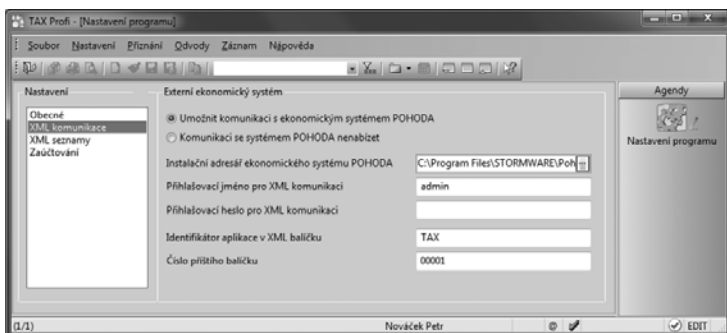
TAX Profi - [Nastavení programu]

Soubor Nastavení Přiznání Odvody Záznam Nápověda

Nastavení

Obecné
XML komunikace
XML seznamy
Zaúčtování

Externí ekonomický systém

Umožnit komunikaci s ekonomickým systémem POHODA

Komunikaci se systémem POHODA nenabízet

Instalační adresář ekonomického systému POHODA C:\Program Files\STORMWARE\Poh

Přihlašovací jméno pro XML komunikaci admin

Přihlašovací heslo pro XML komunikaci

Identifikátor aplikace v XML balíčku TAX

Číslo příštího balíčku 00001

Agendy

Nastavení programu

(1/1) Nováček Petr EDIT